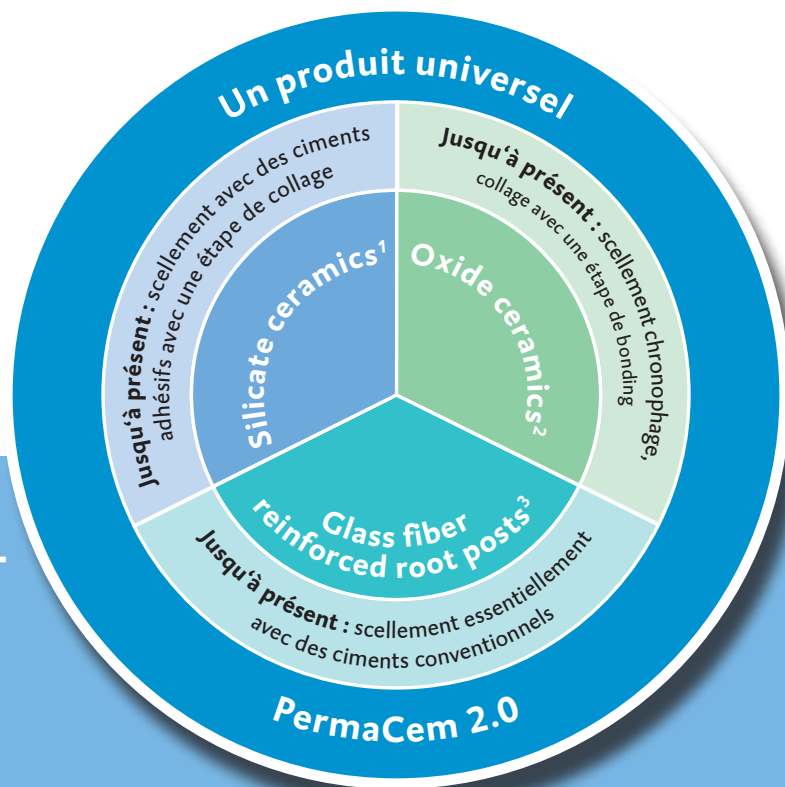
Un produit universel

Jusqu'à présent : scellement avec des ciments adhésifs avec une étape de collage

Silicate ceramics$^1$

Jusqu'à présent : scellement chronophage, collage avec une étape de bonding

Oxide ceramics$^2$

Glass fiber reinforced root posts$^3$

Jusqu'à présent : scellement essentiellement avec des ciments conventionnels

PermaCem 2.0